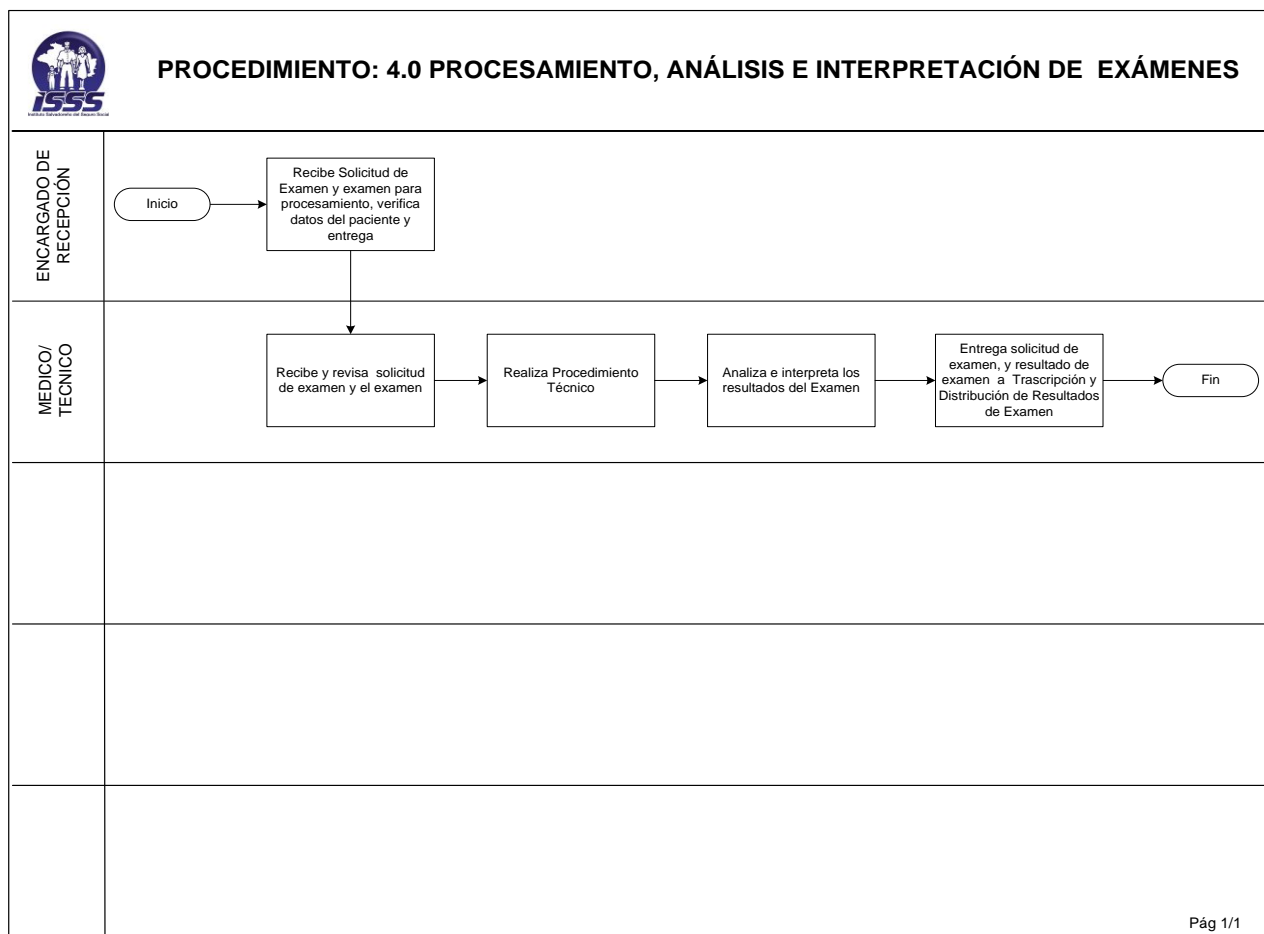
ISSS
Instituto Salvadoreño del Seguro Social

PROCEDIMIENTO: 4.0 PROCESAMIENTO, ANÁLISIS E INTERPRETACIÓN DE EXÁMENES

ENCARGADO DE RECEPCIÓN

Inicio

Recibe Solicitud de Examen y examen para procesamiento, verifica datos del paciente y entrega

MEDICO/ TECNICO

Recibe y revisa solicitud de examen y el examen

Realiza Procedimiento Técnico

Analiza e interpreta los resultados del Examen

Entrega solicitud de examen, y resultado de examen a Trascripción y Distribución de Resultados de Examen

Fin

Pág 1/1